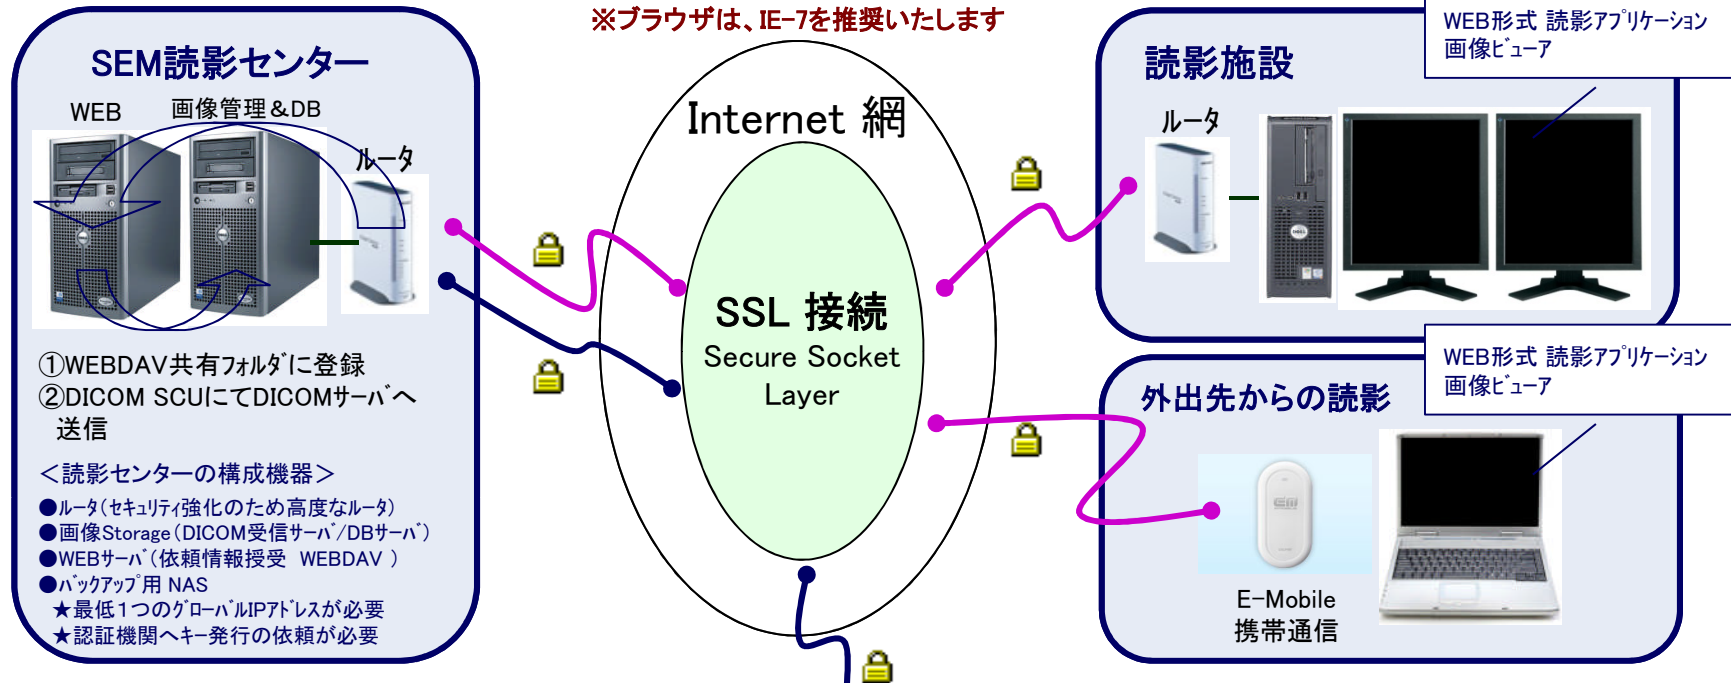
※ブラウザは、IE-7を推奨いたします

SEM読影センター

WEB　画像管理＆DB

ルータ

①WEBDAV共有ﾌｫﾙﾀﾞに登録
②DICOM SCUにてDICOMｻｰﾊﾞへ送信

＜読影センターの構成機器＞
●ﾙｰﾀ（ｾｷｭﾘﾃｨ強化のため高度なﾙｰﾀ）
●画像Storage（DICOM受信ｻｰﾊﾞ/DBｻｰﾊﾞ）
●WEBｻｰﾊﾞ（依頼情報授受　WEBDAV ）
●ﾊﾞｯｸｱｯﾌﾟ用 NAS
★最低1つのｸﾞﾛｰﾊﾞﾙIPｱﾄﾞﾚｽが必要
★認証機関へキー発行の依頼が必要

Internet 網

SSL 接続
Secure Socket Layer

読影施設

WEB形式 読影ｱﾌﾟﾘｹｰｼｮﾝ
画像ﾋﾞｭｰｱ

ルータ

外出先からの読影

WEB形式 読影ｱﾌﾟﾘｹｰｼｮﾝ
画像ﾋﾞｭｰｱ

E-Mobile
携帯通信